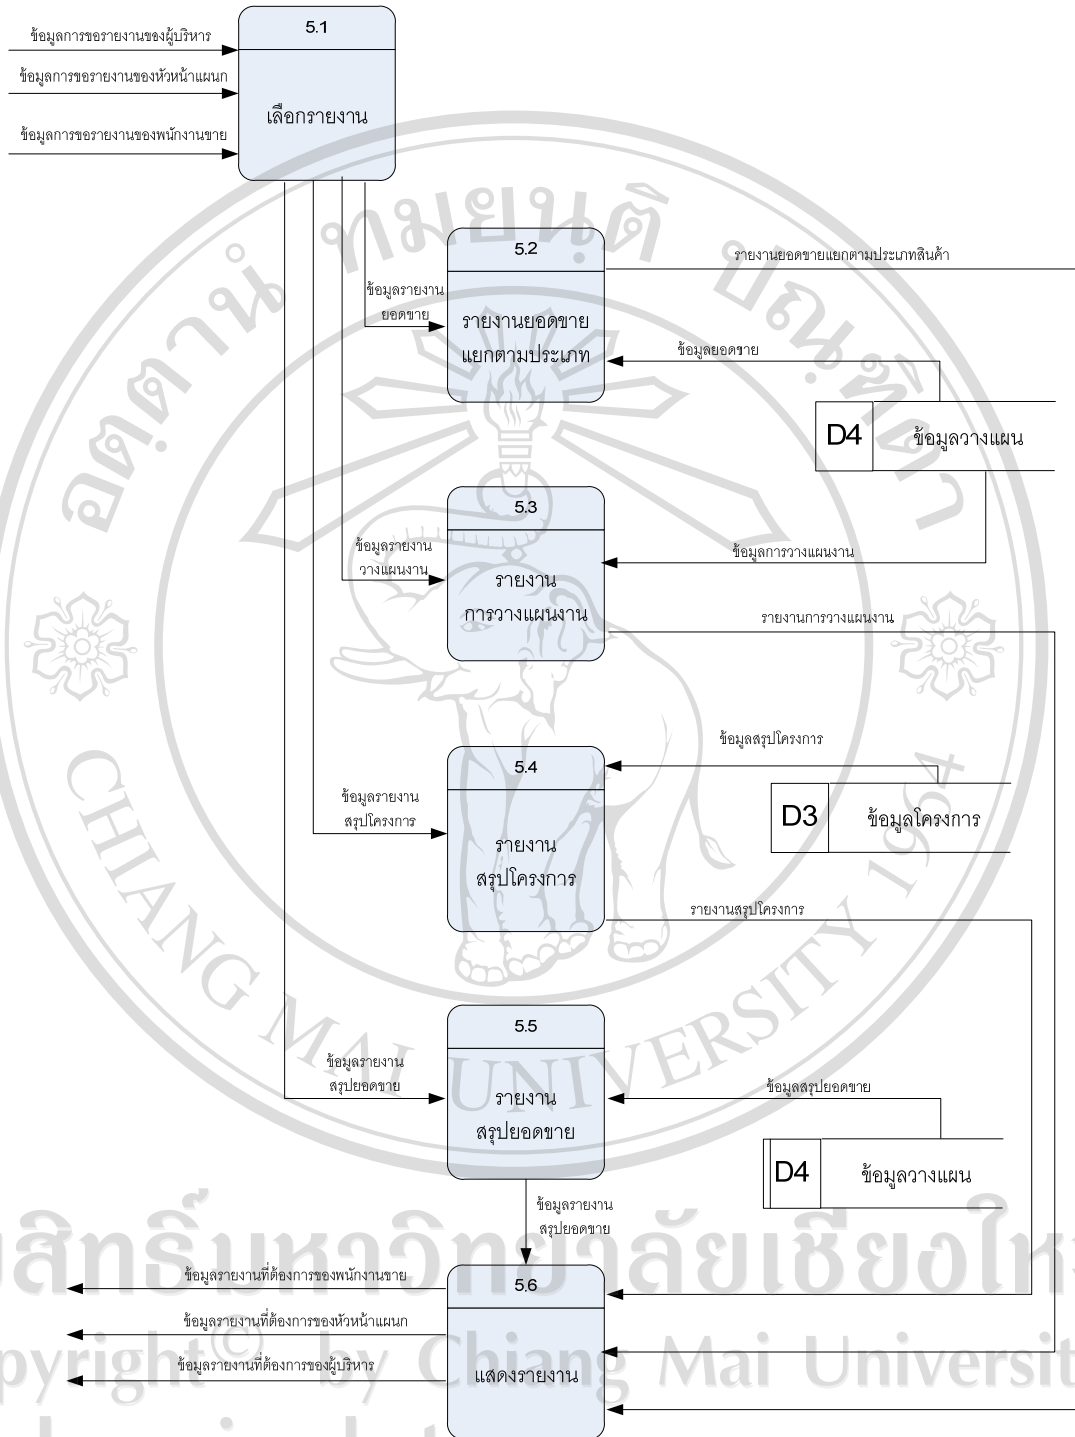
ข้อมูลการขอรายงานของผู้บริหาร
ข้อมูลการขอรายงานของหัวหน้าแผนก
ข้อมูลการขอรายงานของพนักงานขาย

5.1
เลือกรายงาน

5.2
รายงานยอดขาย แยกตามประเภท

ข้อมูลรายงาน ยอดขาย

รายงานยอดขายแยกตามประเภทสินค้า

ข้อมูลยอดขาย

D4 ข้อมูลวางแผน

5.3
รายงาน การวางแผนงาน

ข้อมูลรายงาน วางแผนงาน

ข้อมูลการวางแผนงาน

รายงานการวางแผนงาน

5.4
รายงาน สรุปโครงการ

ข้อมูลรายงาน สรุปโครงการ

ข้อมูลสรุปโครงการ

D3 ข้อมูลโครงการ

รายงานสรุปโครงการ

5.5
รายงาน สรุปยอดขาย

ข้อมูลรายงาน สรุปยอดขาย

ข้อมูลสรุปยอดขาย

D4 ข้อมูลวางแผน

ข้อมูลรายงาน สรุปยอดขาย

5.6
แสดงรายงาน

ข้อมูลรายงานที่ต้องการของพนักงานขาย
ข้อมูลรายงานที่ต้องการของหัวหน้าแผนก
ข้อมูลรายงานที่ต้องการของผู้บริหาร

CHIANG MAI UNIVERSITY
ลิขสิทธิ์มหาวิทยาลัยเชียงใหม่
Copyright© by Chiang Mai University